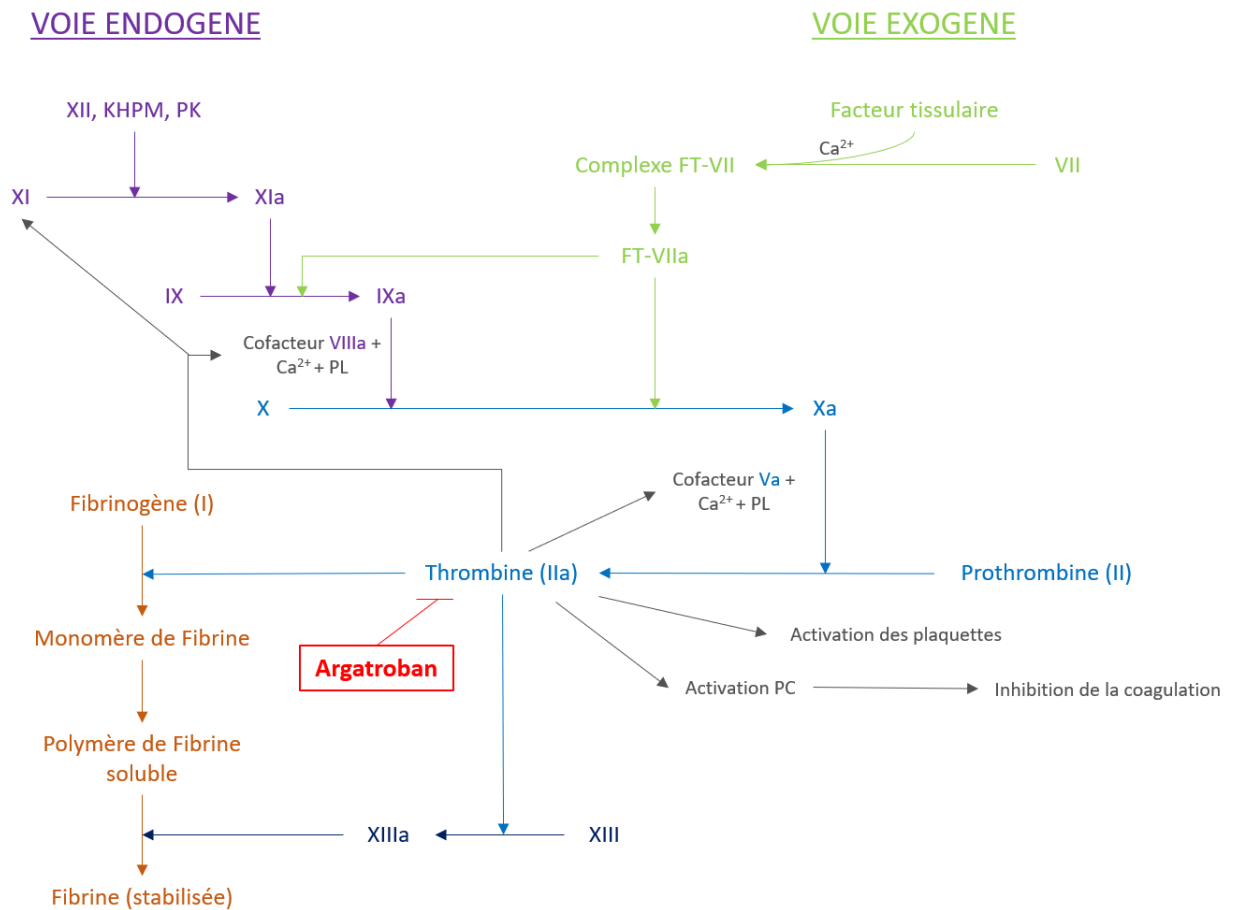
VOIE ENDOGENE

VOIE EXOGENE

XII, KHPM, PK

Facteur tissulaire

$Ca^{2+}$

Complexe FT-VII

VII

XI

XIa

FT-VIIa

IX

IXa

Cofacteur VIIIa + $Ca^{2+}$ + PL

X

Xa

Cofacteur Va + $Ca^{2+}$ + PL

Fibrinogène (I)

Thrombine (IIa)

Prothrombine (II)

Monomère de Fibrine

Activation des plaquettes

Argatroban

Activation PC

Inhibition de la coagulation

Polymère de Fibrine soluble

XIIIa

XIII

Fibrine (stabilisée)